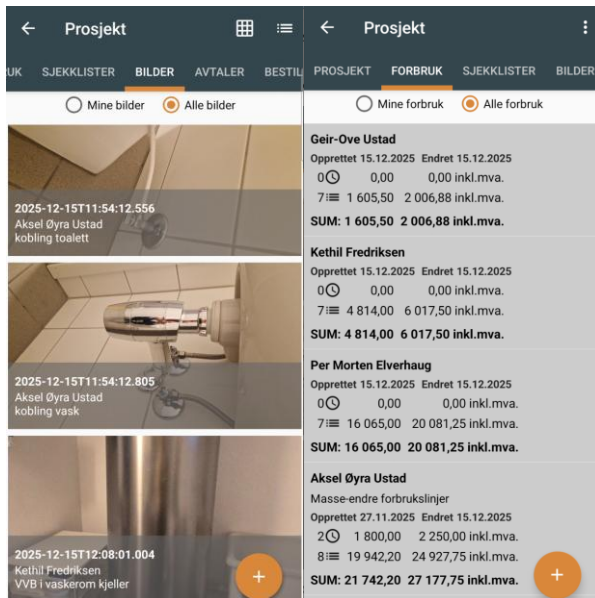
Prosjekt

UK SJEKKLISTER BILDER AVTALER BESTIL

Mine bilder Alle bilder

2025-12-15T11:54:12.556
Aksel Øyra Ustad
kobling toalett

2025-12-15T11:54:12.805
Aksel Øyra Ustad
kobling vask

2025-12-15T12:08:01.004
Kethil Fredriksen
VVB i vaskerom kjeller

+

Prosjekt

PROSJEKT FORBRUK SJEKKLISTER BILDER

Mine forbruk Alle forbruk

Geir-Ove Ustad
Opprettet 15.12.2025 Endret 15.12.2025
0 0,00 0,00 inkl.mva.
7 1 605,50 2 006,88 inkl.mva.
SUM: 1 605,50 2 006,88 inkl.mva.

Kethil Fredriksen
Opprettet 15.12.2025 Endret 15.12.2025
0 0,00 0,00 inkl.mva.
7 4 814,00 6 017,50 inkl.mva.
SUM: 4 814,00 6 017,50 inkl.mva.

Per Morten Elverhaug
Opprettet 15.12.2025 Endret 15.12.2025
0 0,00 0,00 inkl.mva.
7 16 065,00 20 081,25 inkl.mva.
SUM: 16 065,00 20 081,25 inkl.mva.

Aksel Øyra Ustad
Masse-endre forbrukslinjer
Opprettet 27.11.2025 Endret 15.12.2025
2 1 800,00 2 250,00 inkl.mva.
8 19 942,20 24 927,75 inkl.mva.
SUM: 21 742,20 27 177,75 inkl.mva.

+